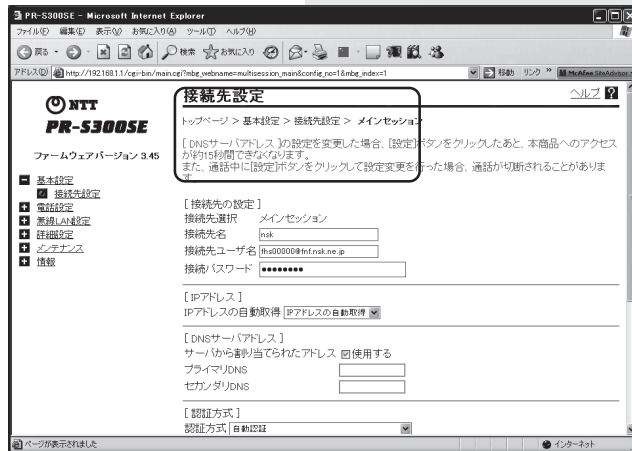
PR-S300SE - Microsoft Internet Explorer

ファイル(F) 編集(E) 表示(V) お気に入り(A) ツール(T) ヘルプ(H)

戻る 検索 お気に入り

アドレス(D) http://192.168.1.1/cgi-bin/main.cgi?mbg_webname=multisession_main&config_no=1&mbg_index=1 移動 リンク McAfee SiteAdvisor

NTT
PR-S300SE

ファームウェアバージョン 3.45

基本設定
接続先設定
電話設定
無線LAN設定
詳細設定
メンテナンス
情報

接続先設定

ヘルプ ?

トップページ > 基本設定 > 接続先設定 > メインセッション

[ DNSサーバアドレス ]の設定を変更した場合、[設定]ボタンをクリックしたあと、本商品へのアクセスが約15秒間できなくなります。
また、通話中に[設定]ボタンをクリックして設定変更を行った場合、通話が切断されることがあります。

[ 接続先の設定 ]
接続先選択 メインセッション
接続先名 nsk
接続先ユーザ名 fhs00000@fnf.nsk.ne.jp
接続パスワード ●●●●●●●●

[ IPアドレス ]
IPアドレスの自動取得 IPアドレスの自動取得

[ DNSサーバアドレス ]
サーバから割り当てられたアドレス 使用する
プライマリDNS
セカンダリDNS

[ 認証方式 ]
認証方式 自動認証

ページが表示されました
インターネット